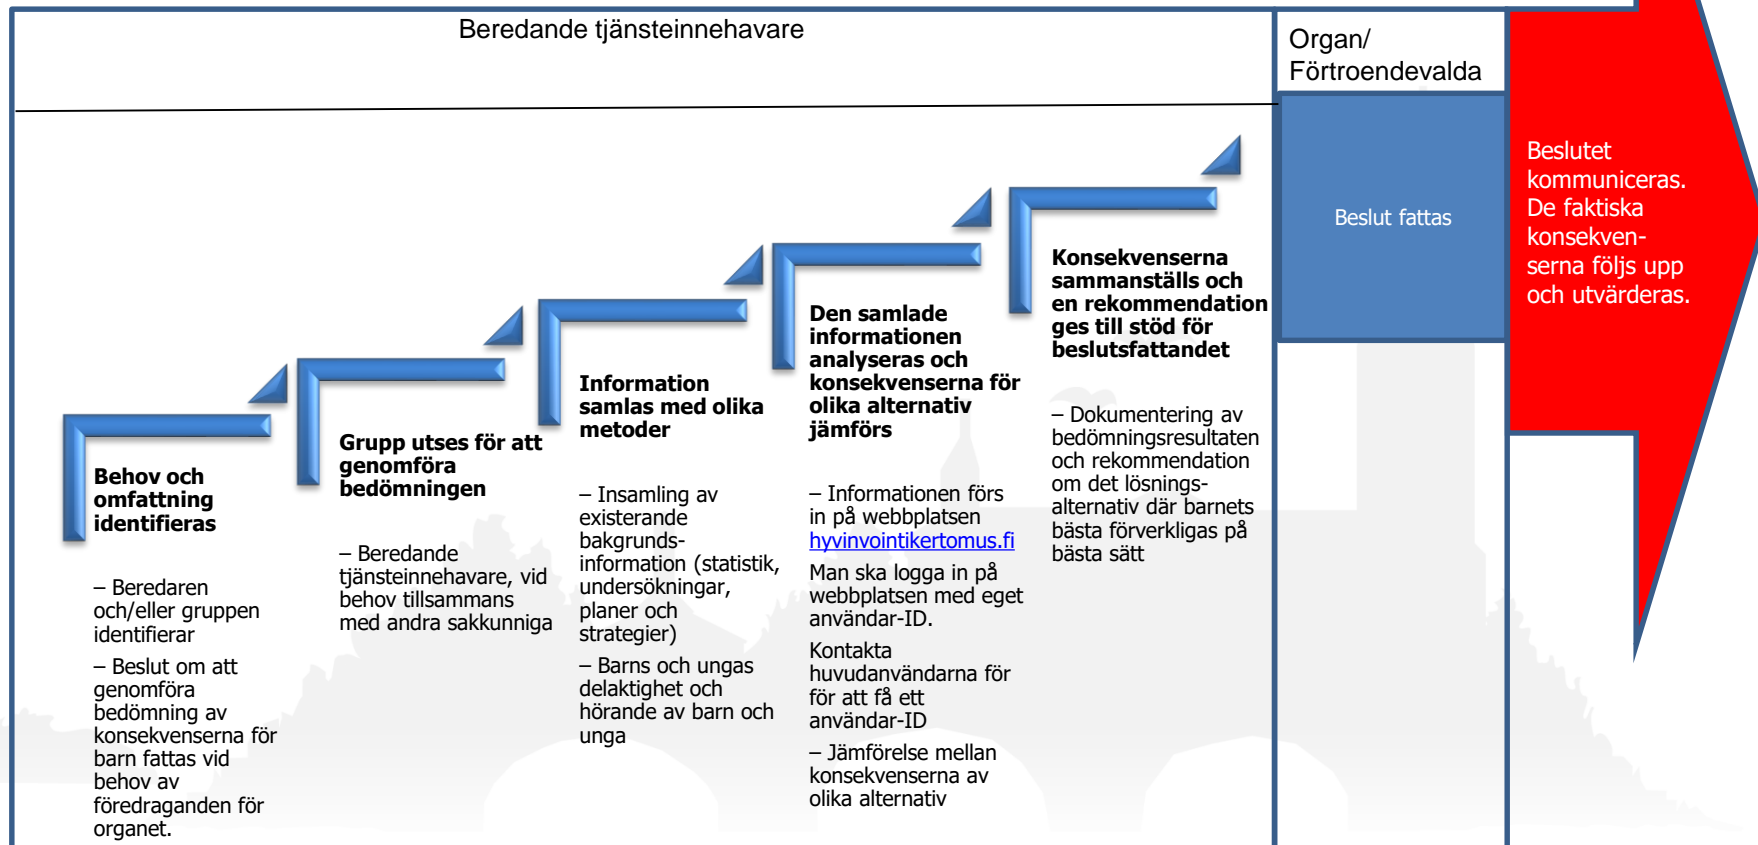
Beredande tjänsteinnehavare

Organ/ Förtroendevalda

Beslut fattas

Beslutet kommuniceras. De faktiska konsekvenserna följs upp och utvärderas.

Behov och omfattning identifieras

– Beredaren och/eller gruppen identifierar

– Beslut om att genomföra bedömning av konsekvenserna för barn fattas vid behov av föredraganden för organet.

Grupp utses för att genomföra bedömningen

– Beredande tjänsteinnehavare, vid behov tillsammans med andra sakkunniga

Information samlas med olika metoder

– Insamling av existerande bakgrundsinformation (statistik, undersökningar, planer och strategier)

– Barns och ungas delaktighet och hörande av barn och unga

Den samlade informationen analyseras och konsekvenserna för olika alternativ jämförs

– Informationen förs in på webbplatsen hyvinvointikertomus.fi

Man ska logga in på webbplatsen med eget användar-ID.

Kontakta huvudanvändarna för för att få ett användar-ID

– Jämförelse mellan konsekvenserna av olika alternativ

Konsekvenserna sammanställs och en rekommendation ges till stöd för beslutsfattandet

– Dokumentering av bedömningsresultaten och rekommendation om det lösningsalternativ där barnets bästa förverkligas på bästa sätt